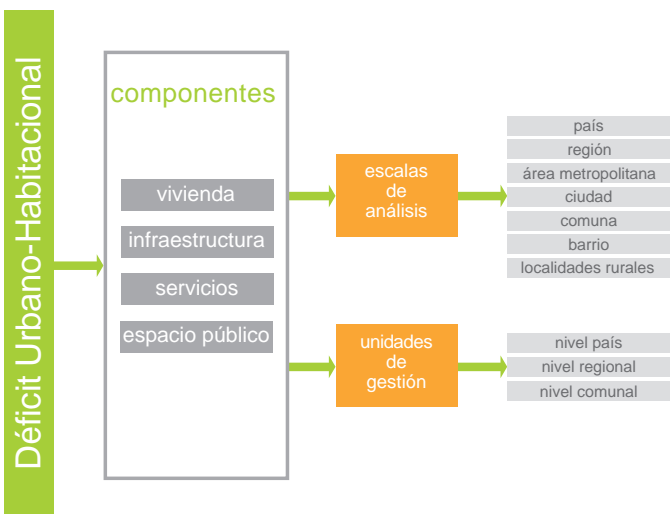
Déficit Urbano-Habitacional

componentes

vivienda

infraestructura

servicios

espacio público

escalas de análisis

país

región

área metropolitana

ciudad

comuna

barrio

localidades rurales

unidades de gestión

nivel país

nivel regional

nivel comunal